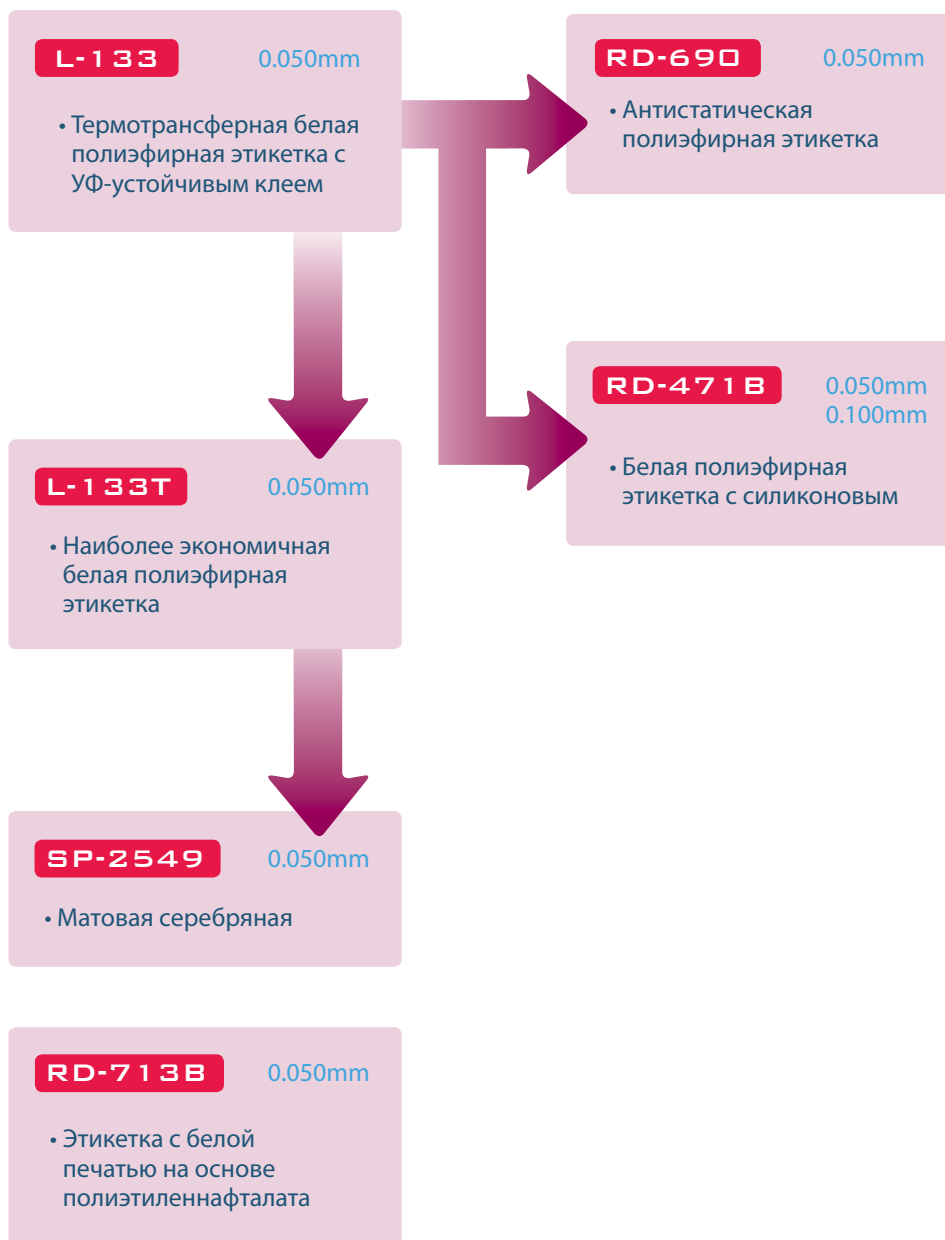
L-133 0.050mm

• Термотрансферная белая полиэфирная этикетка с УФ-устойчивым клеем

RD-690 0.050mm

• Антистатическая полиэфирная этикетка

RD-471B 0.050mm 0.100mm

• Белая полиэфирная этикетка с силиконовым

L-133T 0.050mm

• Наиболее экономичная белая полиэфирная этикетка

SP-2549 0.050mm

• Матовая серебряная

RD-713B 0.050mm

• Этикетка с белой печатью на основе полиэтиленнафталата